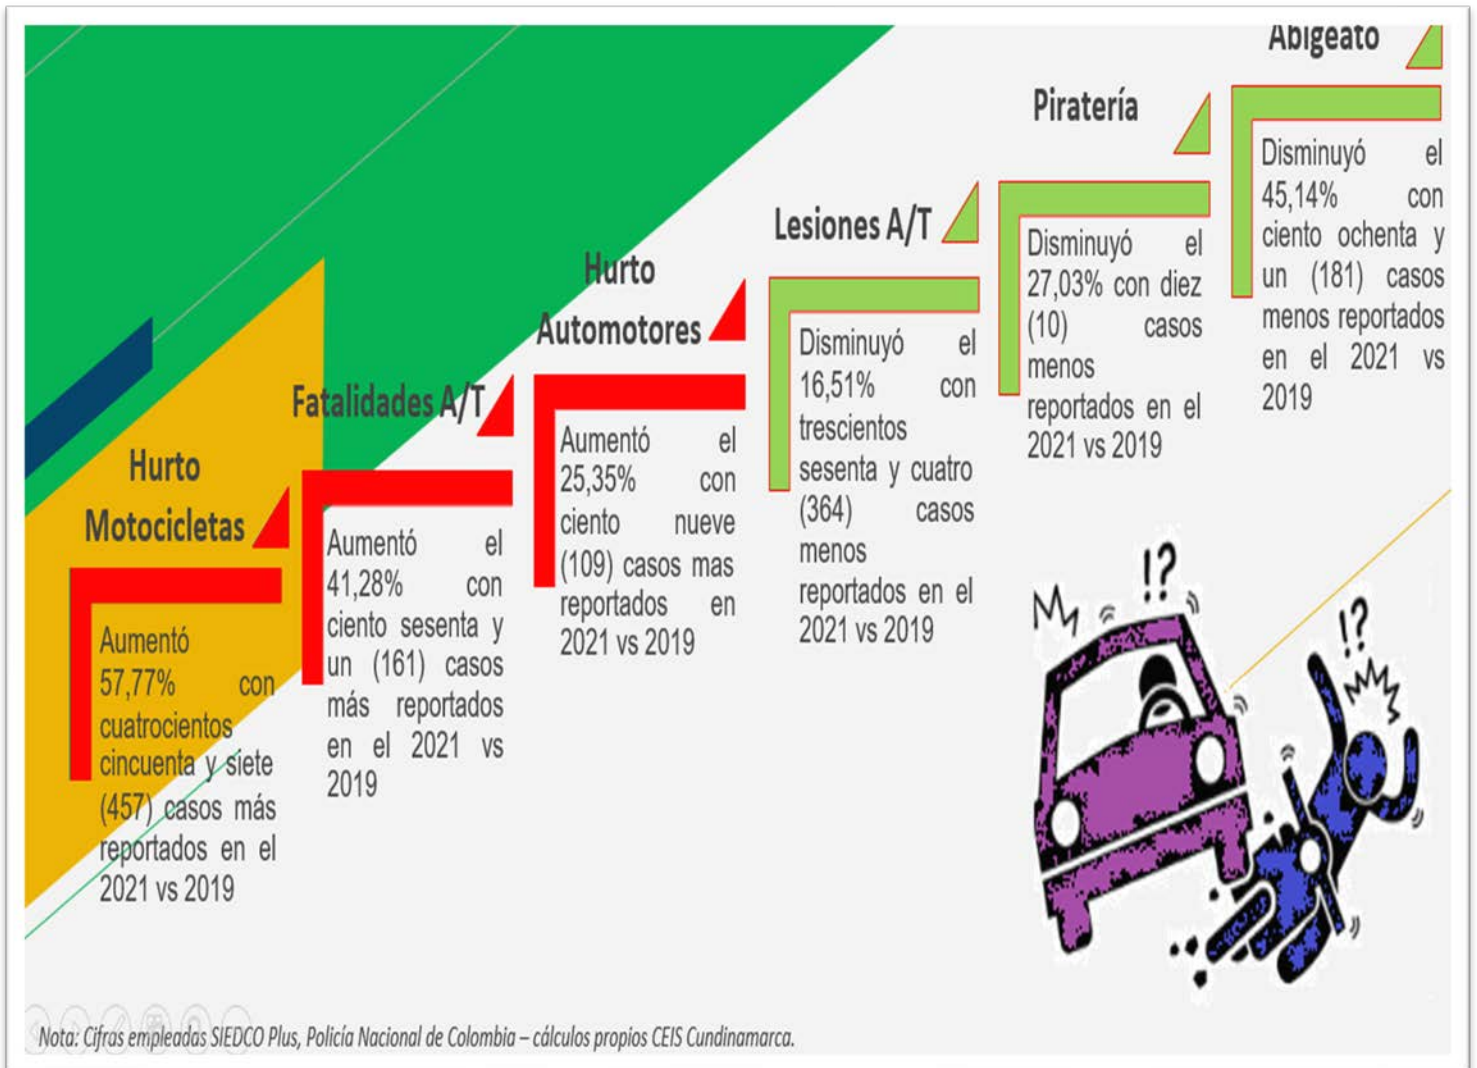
Hurto Motocicletas

Aumentó 57,77% con cuatrocientos cincuenta y siete (457) casos más reportados en el 2021 vs 2019

Fatalidades A/T

Aumentó el 41,28% con ciento sesenta y un (161) casos más reportados en el 2021 vs 2019

Hurto Automotores

Aumentó el 25,35% con ciento nueve (109) casos mas reportados en 2021 vs 2019

Lesiones A/T

Disminuyó el 16,51% con trescientos sesenta y cuatro (364) casos menos reportados en el 2021 vs 2019

Piratería

Disminuyó el 27,03% con diez (10) casos menos reportados en el 2021 vs 2019

Abigeato

Disminuyó el 45,14% con ciento ochenta y un (181) casos menos reportados en el 2021 vs 2019

!?

!?

Nota: Cifras empleadas SIEDCO Plus, Policía Nacional de Colombia – cálculos propios CEIS Cundinamarca.